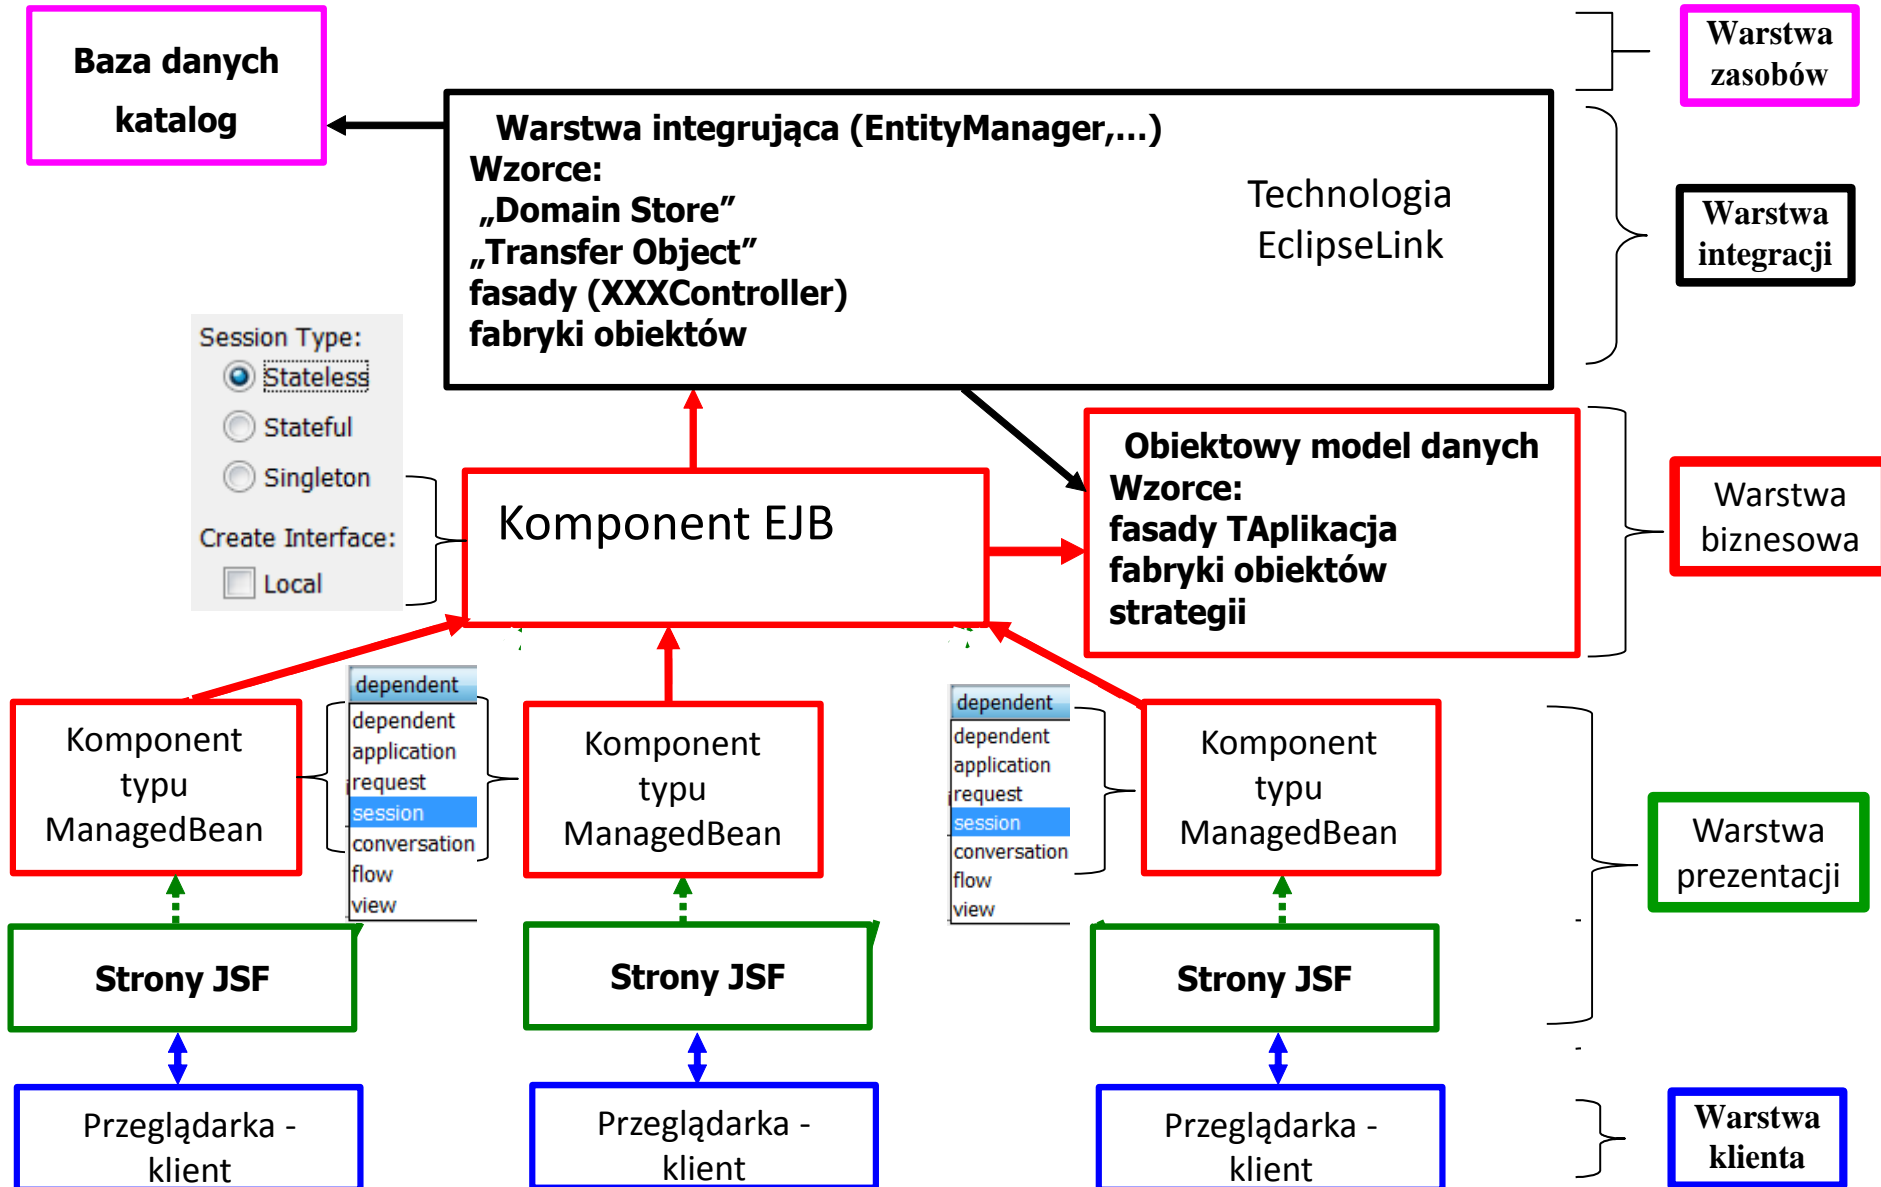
Baza danych katalog

Warstwa zasobów

Warstwa integrująca (EntityManager,…)
Wzorce:
„Domain Store”
„Transfer Object”
fasady (XXXController)
fabryki obiektów

Technologia EclipseLink

Warstwa integracji

Session Type:
Stateless
Stateful
Singleton
Create Interface:
Local

Komponent EJB

Obiektowy model danych
Wzorce:
fasady TAplikacja
fabryki obiektów
strategii

Warstwa biznesowa

Komponent typu ManagedBean

dependent
dependent
application
request
session
conversation
flow
view

Komponent typu ManagedBean

dependent
dependent
application
request
session
conversation
flow
view

Komponent typu ManagedBean

Warstwa prezentacji

Strony JSF

Strony JSF

Strony JSF

Przeglądarka - klient

Przeglądarka - klient

Przeglądarka - klient

Warstwa klienta